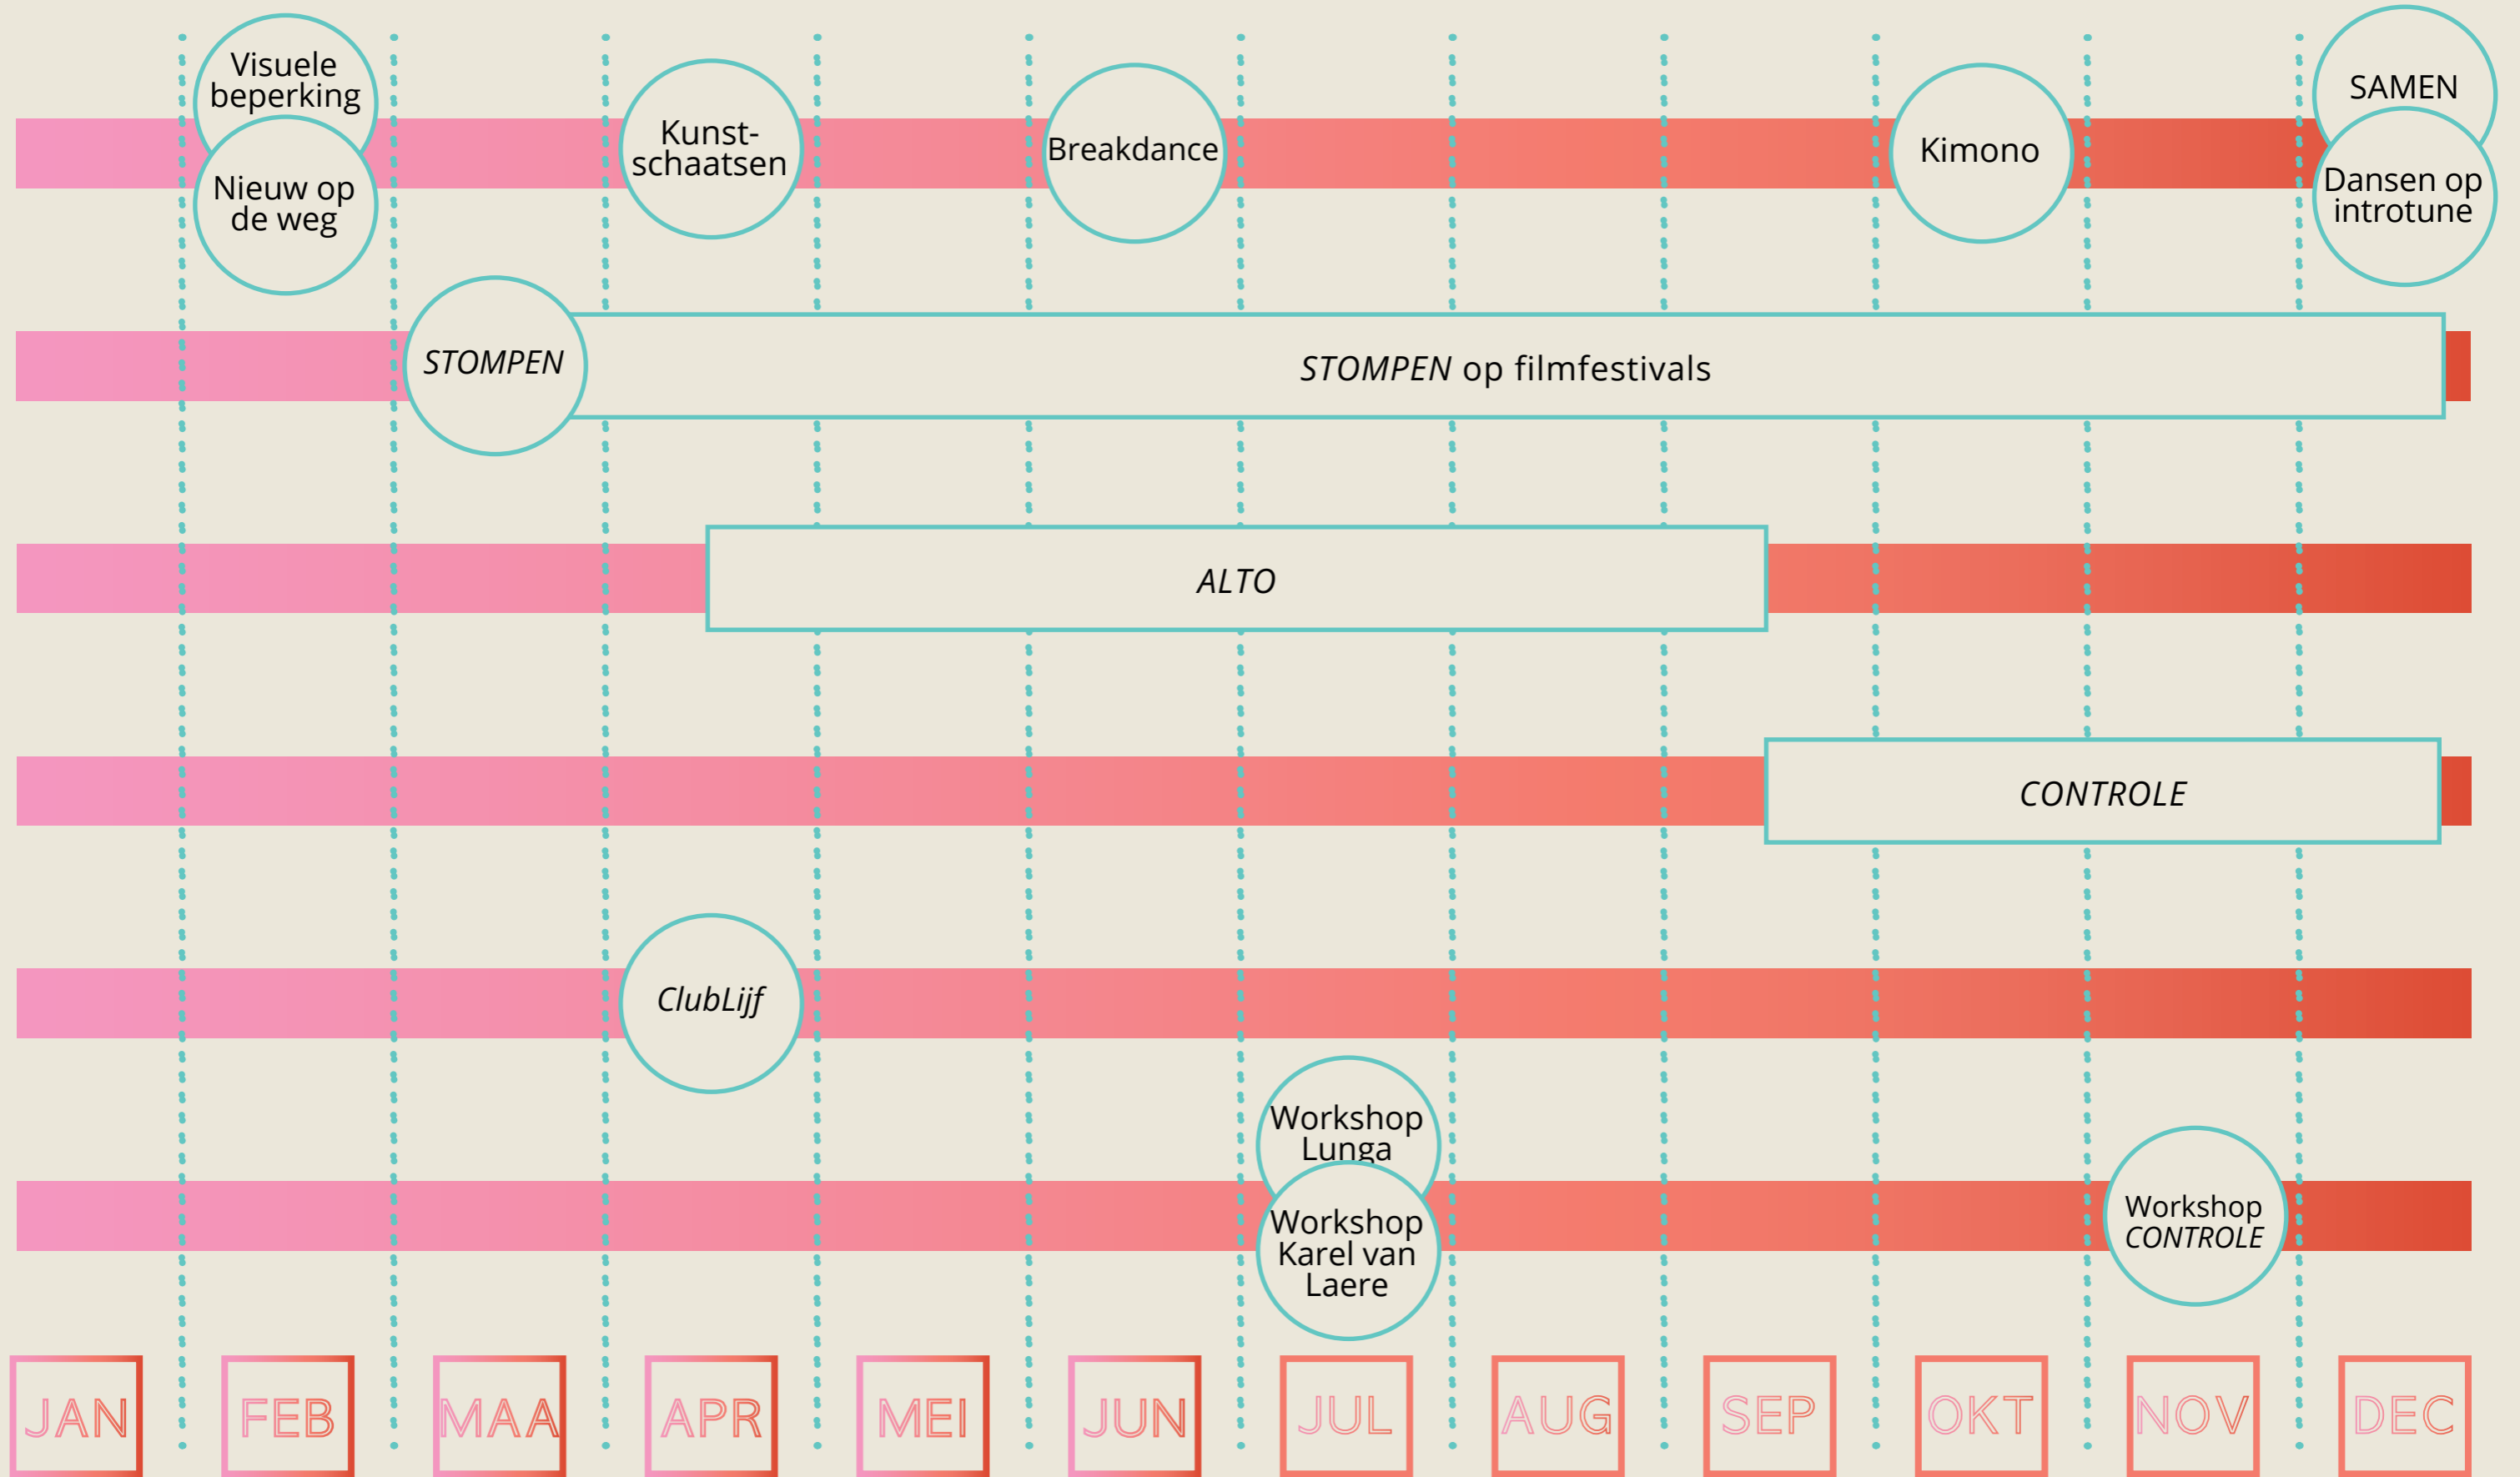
Visuele beperking

Nieuw op de weg

Kunst-schaatsen

Breakdance

Kimono

SAMEN

Dansen op introtune

STOMPEN

STOMPEN op filmfestivals

ALTO

CONTROLE

ClubLijf

Workshop Lunga

Workshop Karel van Laere

Workshop CONTROLE

JAN FEB MAA APR MEI JUN JUL AUG SEP OKT NOV DEC